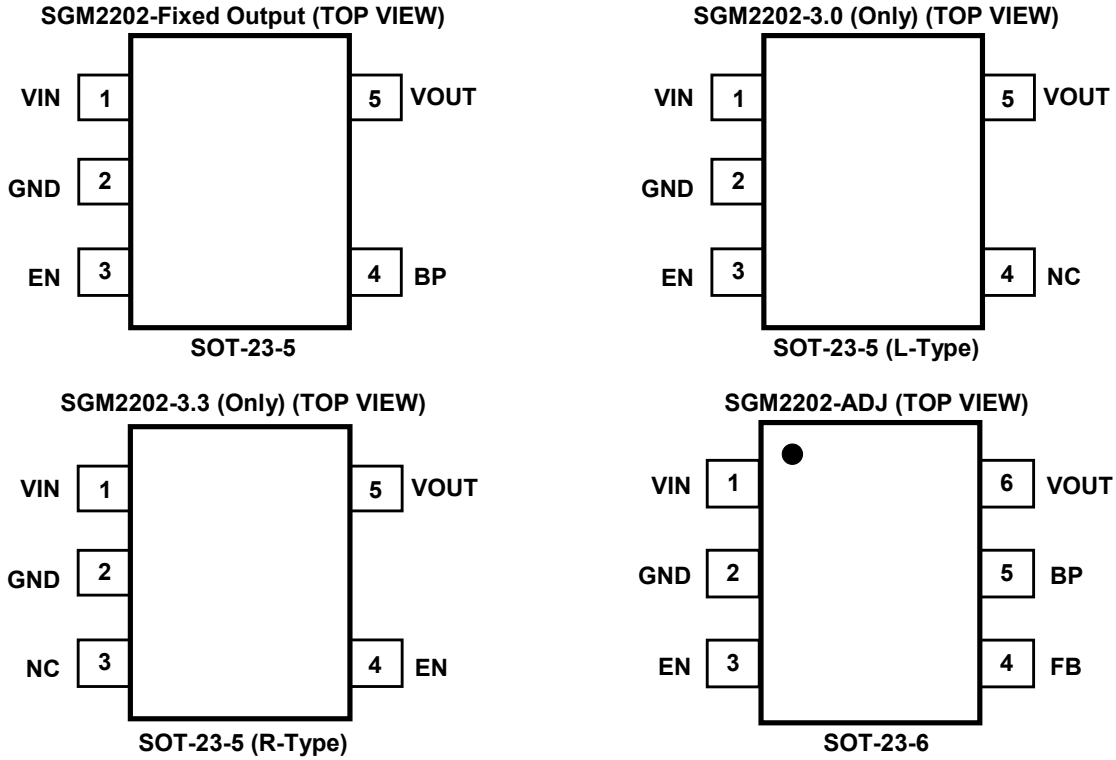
SGM2202-Fixed Output (TOP VIEW)

VIN 1
GND 2
EN 3
5 VOUT
4 BP

SOT-23-5

SGM2202-3.0 (Only) (TOP VIEW)

VIN 1
GND 2
EN 3
5 VOUT
4 NC

SOT-23-5 (L-Type)

SGM2202-3.3 (Only) (TOP VIEW)

VIN 1
GND 2
NC 3
5 VOUT
4 EN

SOT-23-5 (R-Type)

SGM2202-ADJ (TOP VIEW)

VIN 1
GND 2
EN 3
6 VOUT
5 BP
4 FB

SOT-23-6